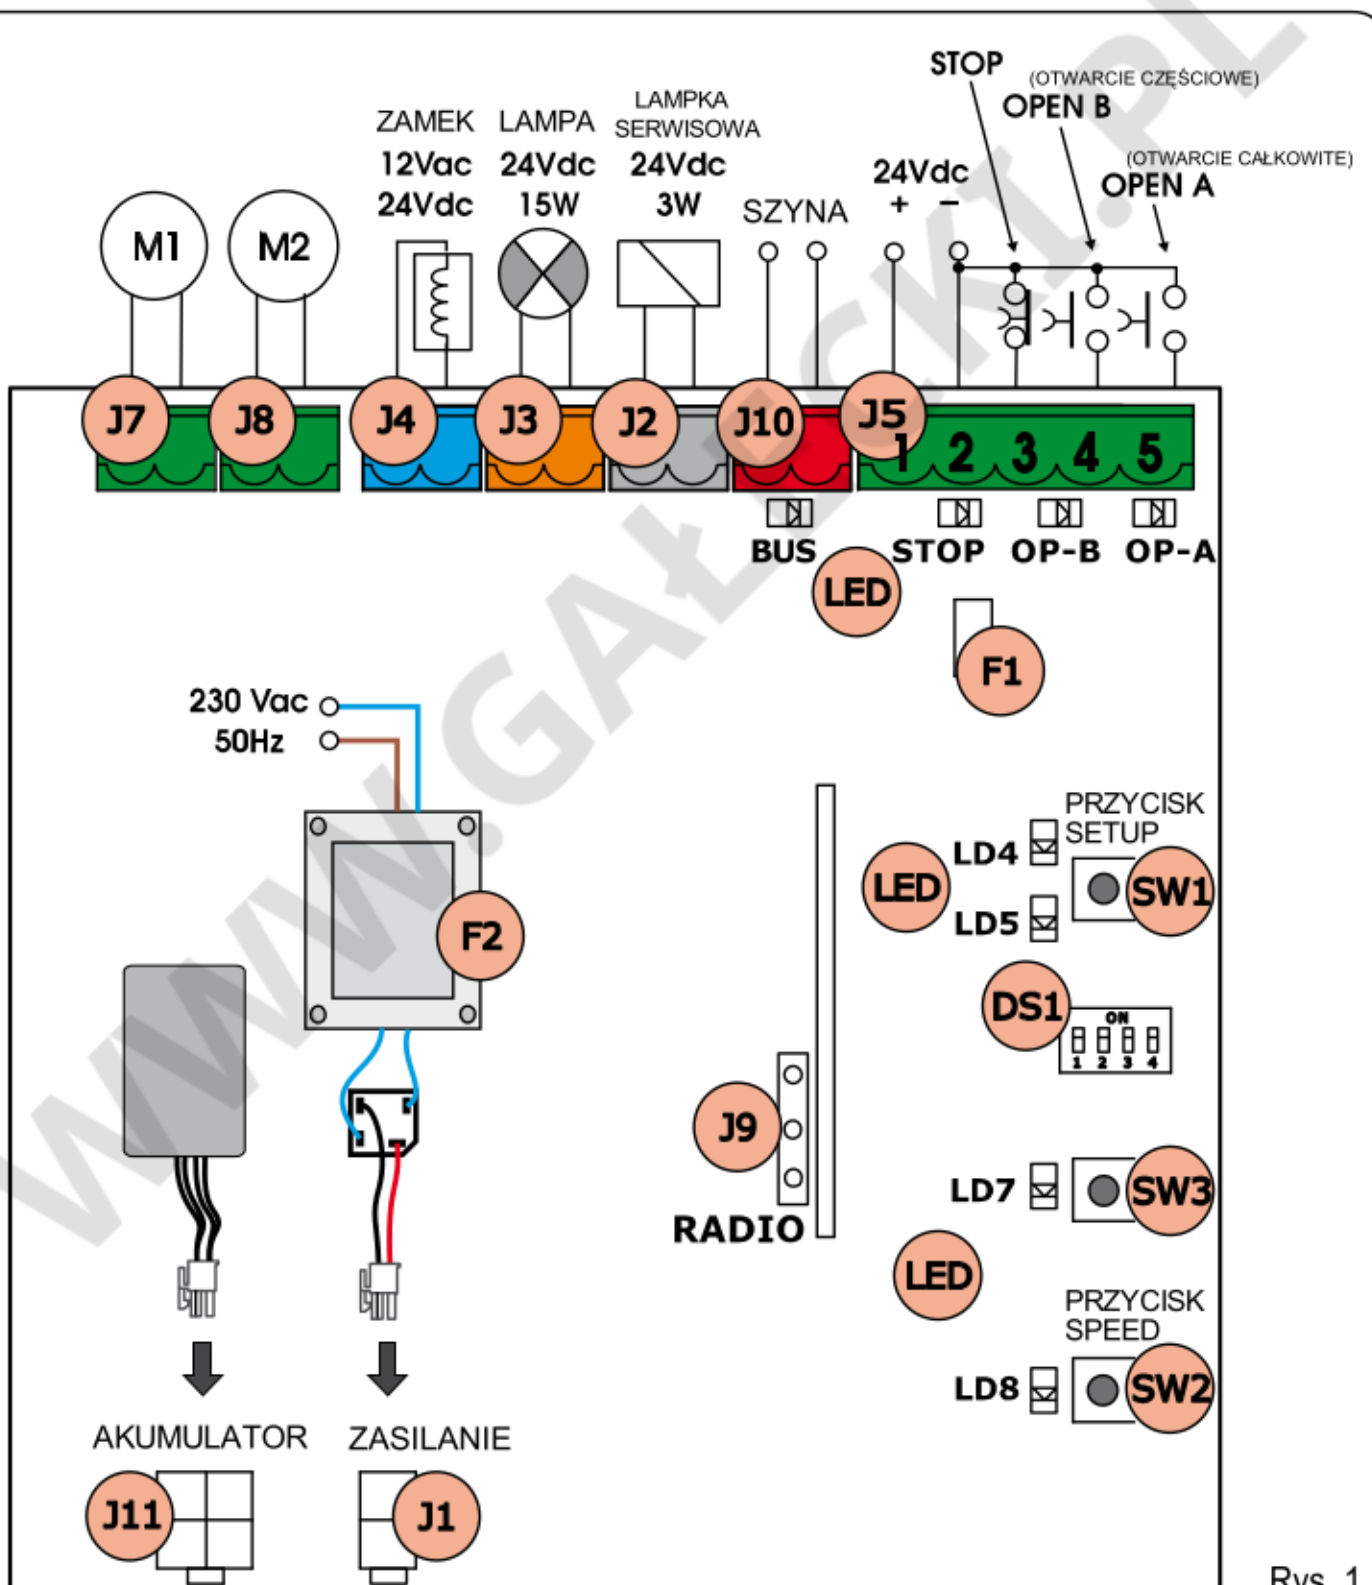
STOP
(OTWARCIE CZĘŚCIOWE)
OPEN B
(OTWARCIE CAŁKOWITE)
OPEN A
ZAMEK
12Vac
24Vdc
LAMPA
24Vdc
15W
LAMPKA
SERWISOWA
24Vdc
3W
SZYNA
24Vdc
+ −
M1
M2
J7
J8
J4
J3
J2
J10
J5
1 2 3 4 5
BUS
STOP
OP-B
OP-A
LED
F1
230 Vac
50Hz
F2
PRZYCISK
SETUP
LD4
LED
SW1
LD5
DS1
ON
1 2 3 4
J9
RADIO
LD7
SW3
LED
PRZYCISK
SPEED
LD8
SW2
AKUMULATOR
ZASILANIE
J11
J1
WWW.GAŁECKI.PL
Rys. 1